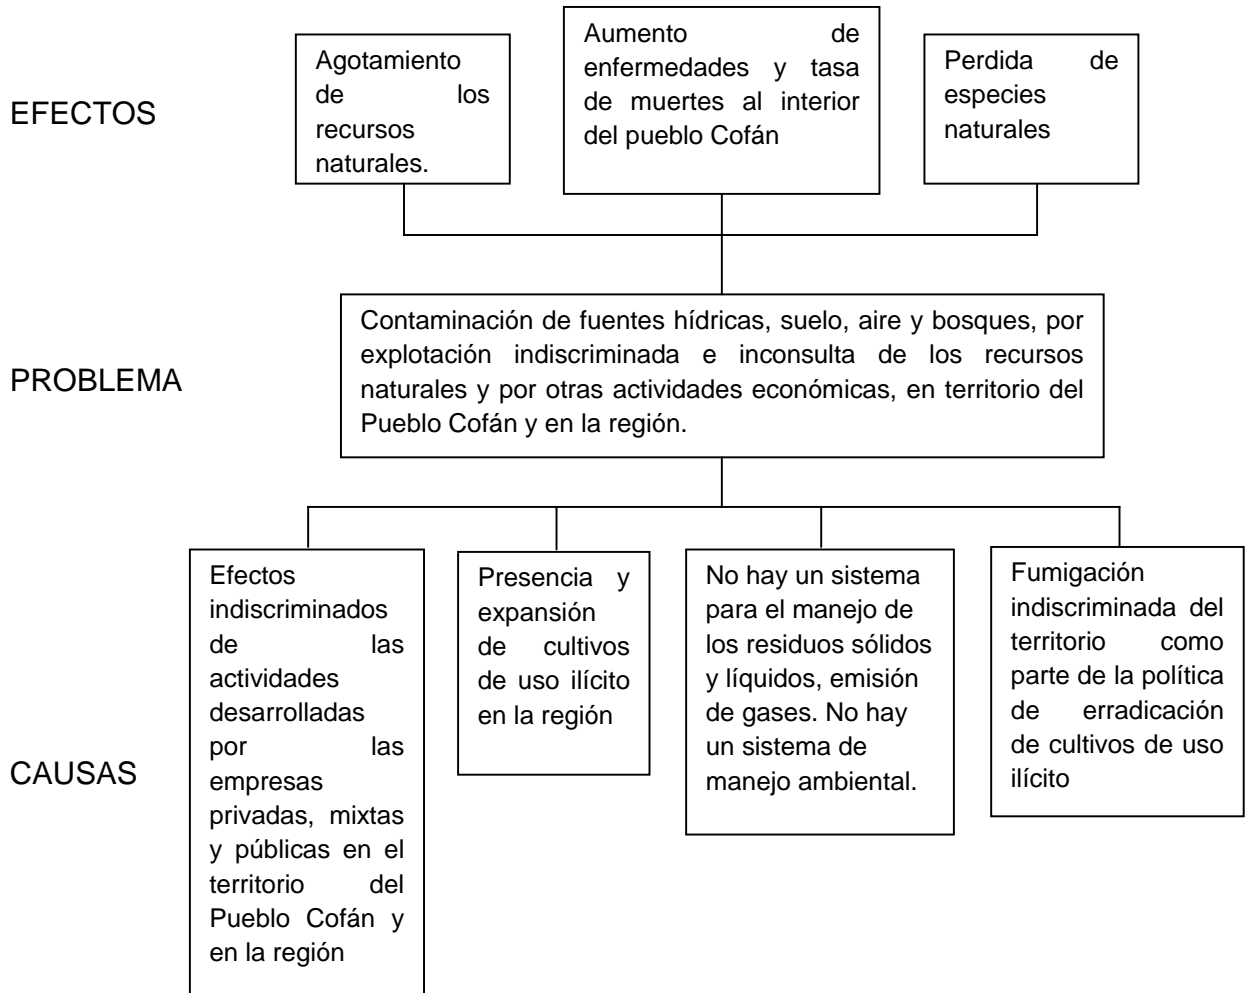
EFECTOS

Agotamiento de los recursos naturales.

Aumento de enfermedades y tasa de muertes al interior del pueblo Cofán

Perdida de especies naturales

PROBLEMA

Contaminación de fuentes hídricas, suelo, aire y bosques, por explotación indiscriminada e inconsulta de los recursos naturales y por otras actividades económicas, en territorio del Pueblo Cofán y en la región.

CAUSAS

Efectos indiscriminados de las actividades desarrolladas por las empresas privadas, mixtas y públicas en el territorio del Pueblo Cofán y en la región

Presencia y expansión de cultivos de uso ilícito en la región

No hay un sistema para el manejo de los residuos sólidos y líquidos, emisión de gases. No hay un sistema de manejo ambiental.

Fumigación indiscriminada del territorio como parte de la política de erradicación de cultivos de uso ilícito